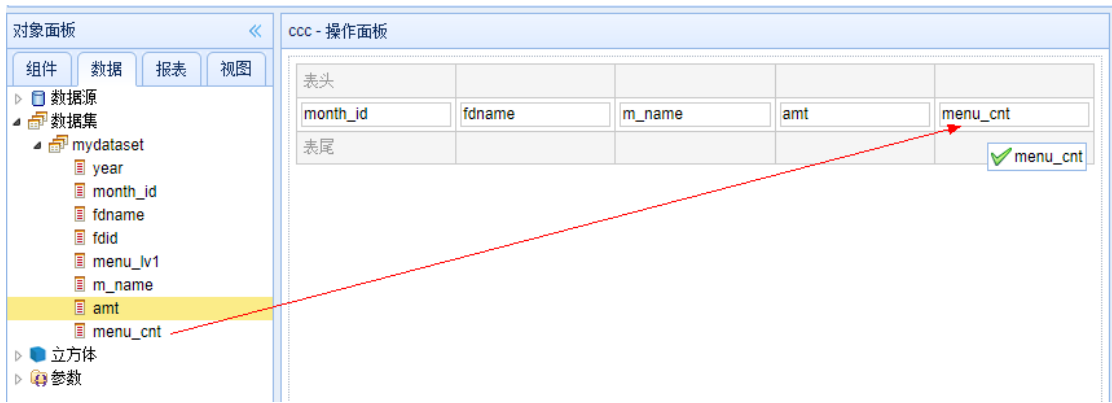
对象面板 «

组件 数据 报表 视图

数据源
数据集
mydataset
year
month_id
fdname
fdid
menu_lv1
m_name
amt
menu_cnt
立方体
参数

ccc - 操作面板

| 表头 | | | | |
|---|---|---|---|---|
| month_id | fdname | m_name | amt | menu_cnt |
| 表尾 | | | | |

menu_cnt